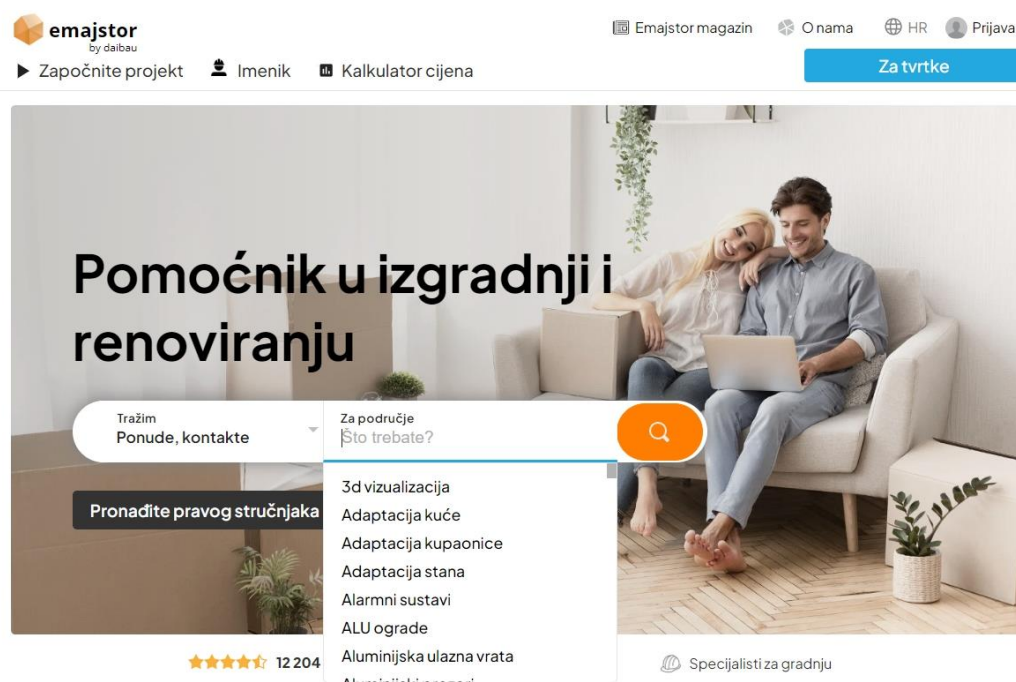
emajstor
by daibau

Emajstor magazin O nama HR Prijava

Započnite projekt Imenik Kalkulator cijena

Za tvrtke

Pomoćnik u izgradnji i renoviranju

Tražim
Ponude, kontakte

Za područje
Što trebate?

Pronađite pravog stručnjaka

3d vizualizacija
Adaptacija kuće
Adaptacija kupaonice
Adaptacija stana
Alarmni sustavi
ALU ograde
Aluminijska ulazna vrata
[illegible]

12 204

Specijalisti za gradnju